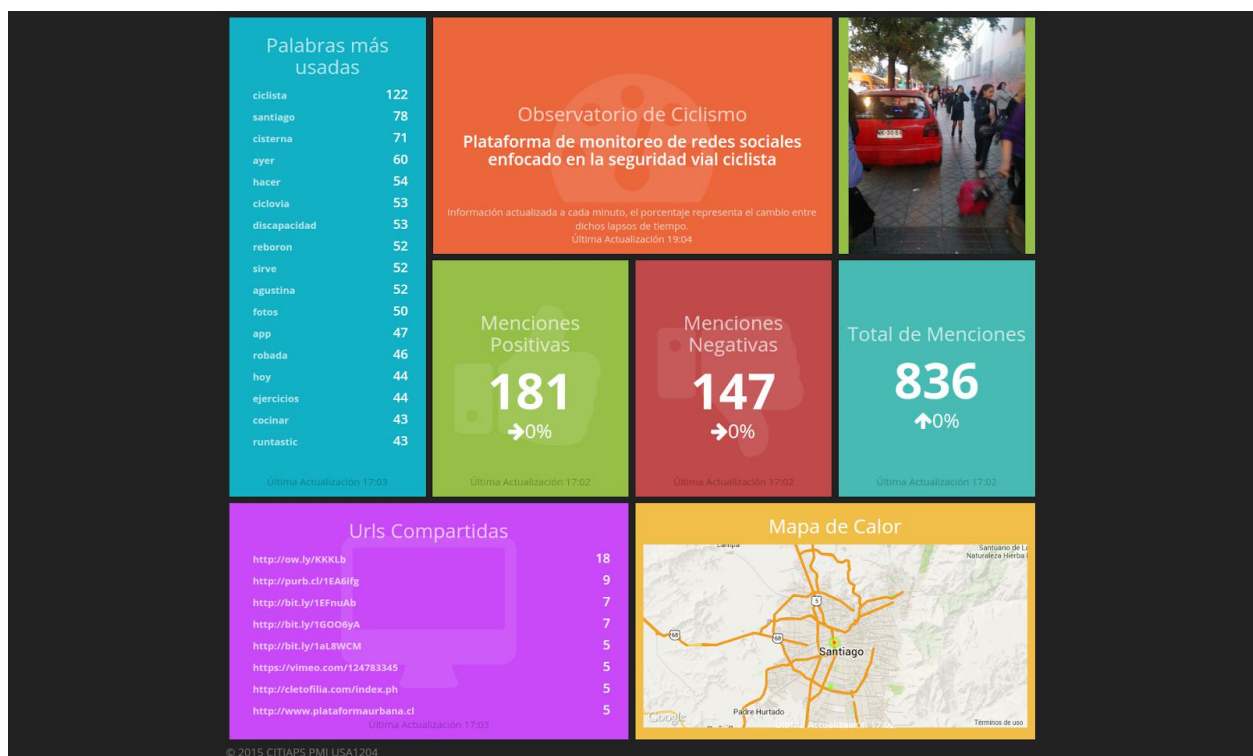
Palabras más usadas

| | |
|---|---|
| ciclista | 122 |
| santiago | 78 |
| cisterna | 71 |
| ayer | 60 |
| hacer | 54 |
| ciclovia | 53 |
| discapacidad | 53 |
| reboron | 52 |
| sirve | 52 |
| agustina | 52 |
| fotos | 50 |
| app | 47 |
| robada | 46 |
| hoy | 44 |
| ejercicios | 44 |
| cocinar | 43 |
| runtastic | 43 |

Última Actualización 17:03

Observatorio de Ciclismo

Plataforma de monitoreo de redes sociales enfocado en la seguridad vial ciclista

Información actualizada a cada minuto, el porcentaje representa el cambio entre dichos lapsos de tiempo.
Última Actualización 19:04

Menciones Positivas
181
0%
Última Actualización 17:02

Menciones Negativas
147
0%
Última Actualización 17:02

Total de Menciones
836
0%
Última Actualización 17:02

Urls Compartidas

| | |
|---|---|
| http://ow.ly/KKKLb | 18 |
| http://purb.cl/1EA6ifg | 9 |
| http://bit.ly/1EFnuAb | 7 |
| http://bit.ly/1GOO6yA | 7 |
| http://bit.ly/1aL8WCM | 5 |
| https://vimeo.com/124783345 | 5 |
| http://cletofilia.com/index.ph | 5 |
| http://www.plataformaurbana.cl | 5 |

Última Actualización 17:03

Mapa de Calor

Santuario de la Naturaleza Hierba
68
5
Santiago
Padre Hurtado
Google
Última Actualización 17:0
Términos de uso

© 2015 CITIAPS PMI USA1204